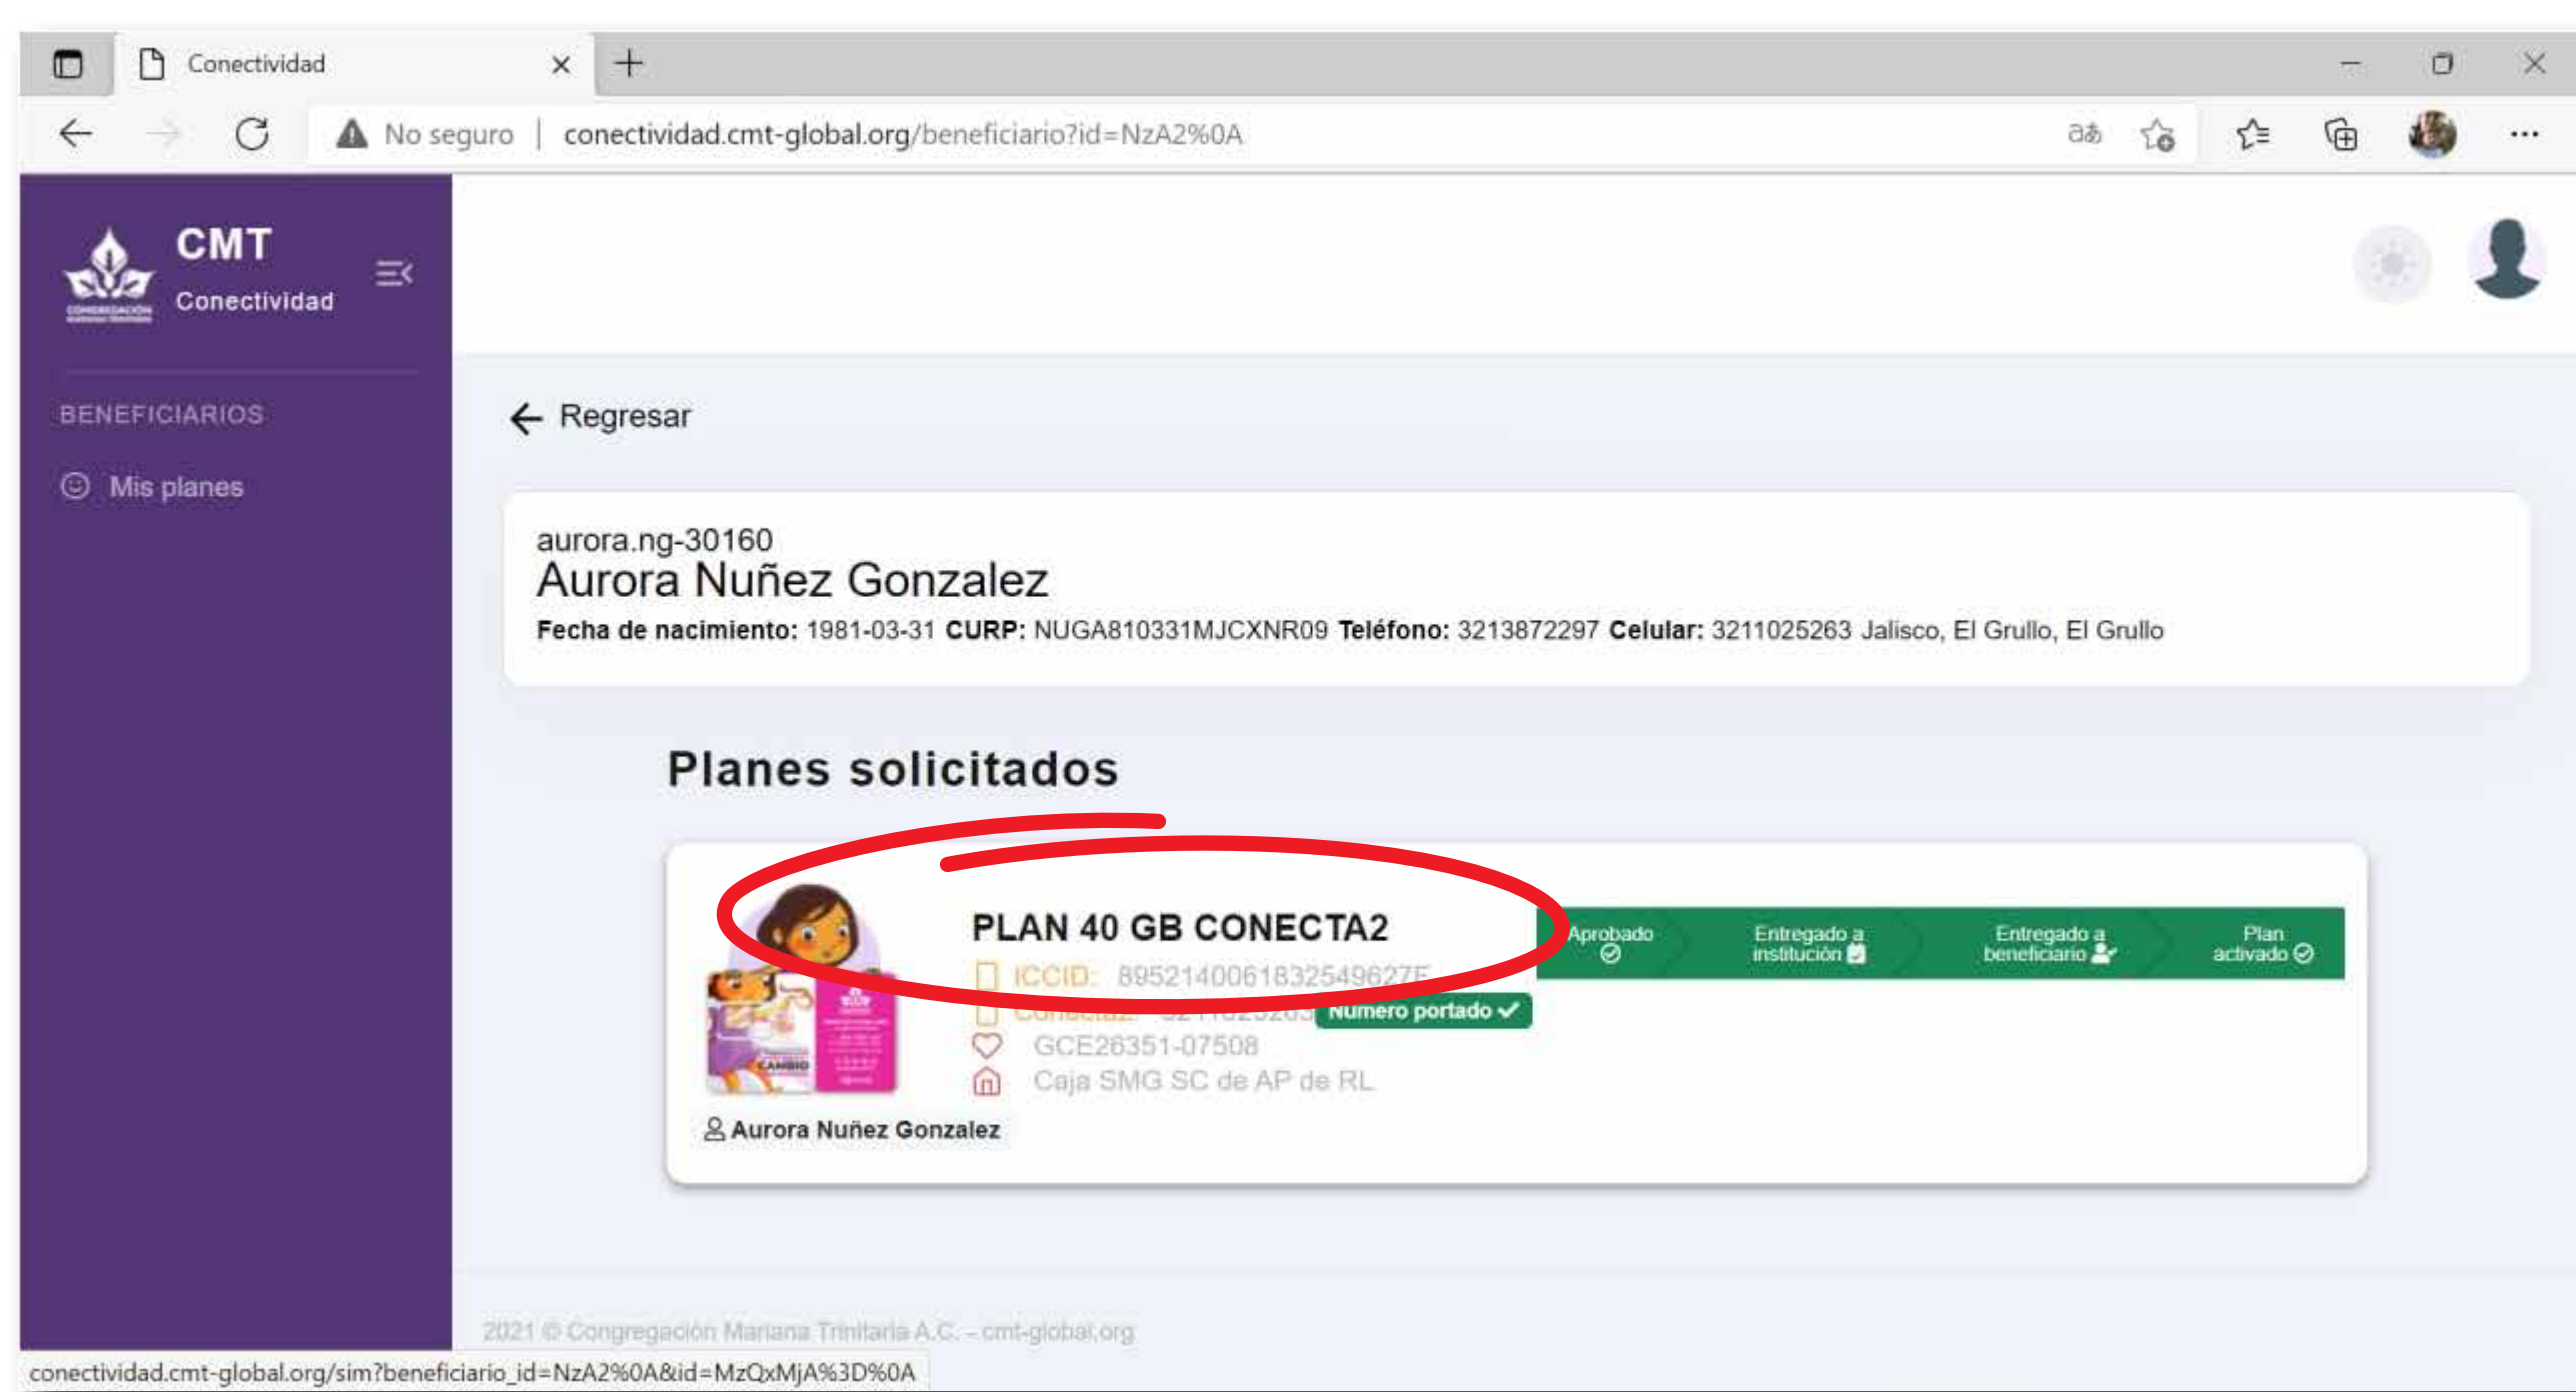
Conectividad

No seguro | conectividad.cmt-global.org/beneficiario?id=NzA2%0A

CMT
Conectividad

BENEFICIARIOS

Mis planes

Regresar

aurora.ng-30160
Aurora Nuñez Gonzalez
**Fecha de nacimiento:** 1981-03-31 **CURP:** NUGA810331MJCXNR09 **Teléfono:** 3213872297 **Celular:** 3211025263 Jalisco, El Grullo, El Grullo

Planes solicitados

PLAN 40 GB CONECTA2
ICCID: 8952140061832549627F
Conectaz: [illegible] Numero portado
GCE26351-07508
Caja SMG SC de AP de RL
Aurora Nuñez Gonzalez

Aprobado | Entregado a institución | Entregado a beneficiario | Plan activado

2021 © Congregación Mariana Trinitaria A.C. - cmt-global.org

conectividad.cmt-global.org/sim?beneficiario_id=NzA2%0A&id=MzQxMjA%3D%0A